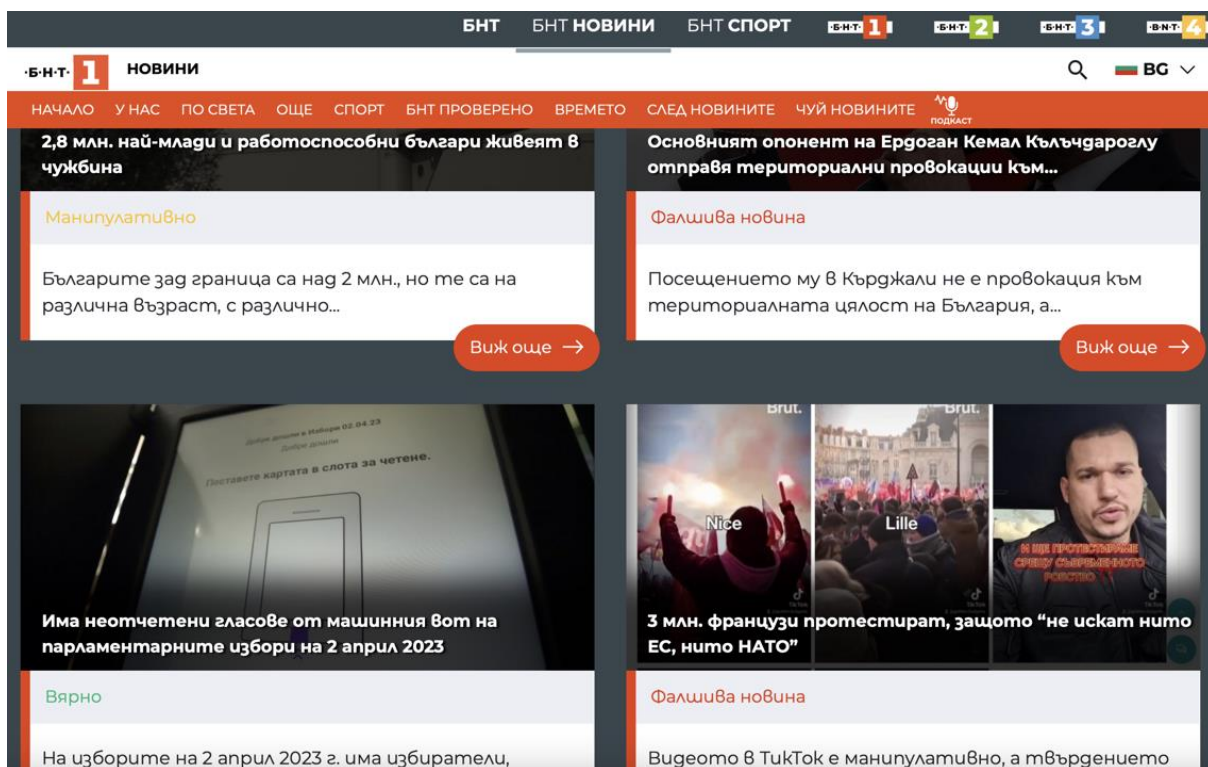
БНТ БНТ НОВИНИ БНТ СПОРТ ·БНТ·1 ·БНТ·2 ·БНТ·3 ·БНТ·4

·БНТ·1 НОВИНИ

BG

НАЧАЛО У НАС ПО СВЕТА ОЩЕ СПОРТ БНТ ПРОВЕРЕНО ВРЕМЕТО СЛЕД НОВИНИТЕ ЧУЙ НОВИНИТЕ ПОДКАСТ

2,8 млн. най-млади и работоспособни българи живеят в чужбина

Манипулативно

Българите зад граница са над 2 млн., но те са на различна възраст, с различно...

Виж още →

Основният опонент на Ердоган Кемал Кълъчдароглу отправя териториални провокации към...

Фалшива новина

Посещението му в Кърджали не е провокация към териториалната цялост на България, а...

Виж още →

Добре дошли в Избори 02.04.23

Добре дошли

Поставете картата в слота за четене.

Има неотчетени гласове от машинния вот на парламентарните избори на 2 април 2023

Вярно

На изборите на 2 април 2023 г. има избиратели,

Brut. Brut.

Nice Lille

И ЩЕ ПРОТЕСТИРАМЕ СРЕЩУ СЪВРЕМЕННОТО РОБСТВО

3 млн. французи протестират, защото "не искат нито ЕС, нито НАТО"

Фалшива новина

Видеото в TikTok е манипулативно, а твърдението